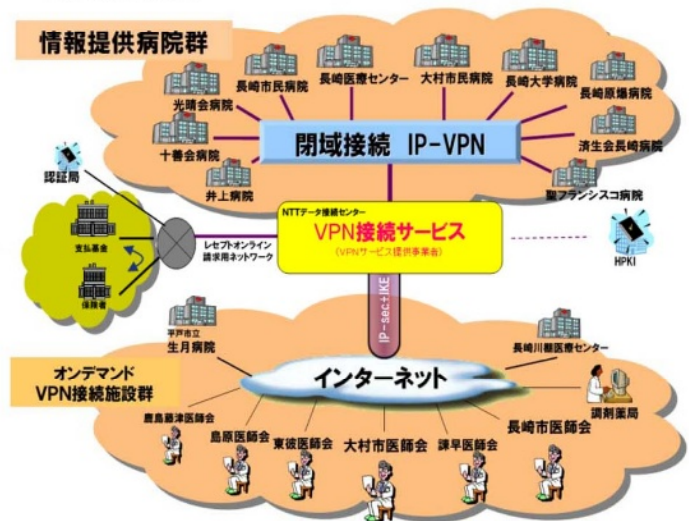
情報提供病院群

長崎市民病院
長崎医療センター
大村市民病院
長崎大学病院
光晴会病院
長崎原爆病院
十善会病院
閉域接続 IP-VPN
済生会長崎病院
井上病院
聖フランシスコ病院
認証局

NTTデータ接続センター
VPN接続サービス
（VPNサービス提供事業者）

支払基金
保険者
レセプトオンライン請求用ネットワーク
HPKI

IP-sec+IKE

平戸市立
生月病院
長崎川棚医療センター
オンデマンド
VPN接続施設群
インターネット
調剤薬局
長崎市医師会
諫早医師会
大村市医師会
東彼医師会
島原医師会
鹿島藤津医師会